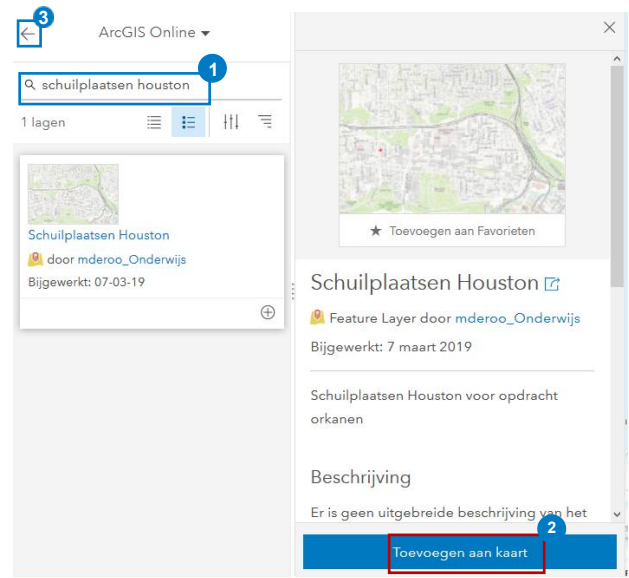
3

ArcGIS Online ▾

×

1

schuilplaatsen houston

1 lagen

Schuilplaatsen Houston

door mderoo_Onderwijs

Bijgewerkt: 07-03-19

★ Toevoegen aan Favorieten

Schuilplaatsen Houston

Feature Layer door mderoo_Onderwijs

Bijgewerkt: 7 maart 2019

Schuilplaatsen Houston voor opdracht orkanen

Beschrijving

Er is geen uitgebreide beschrijving van het

2

Toevoegen aan kaart